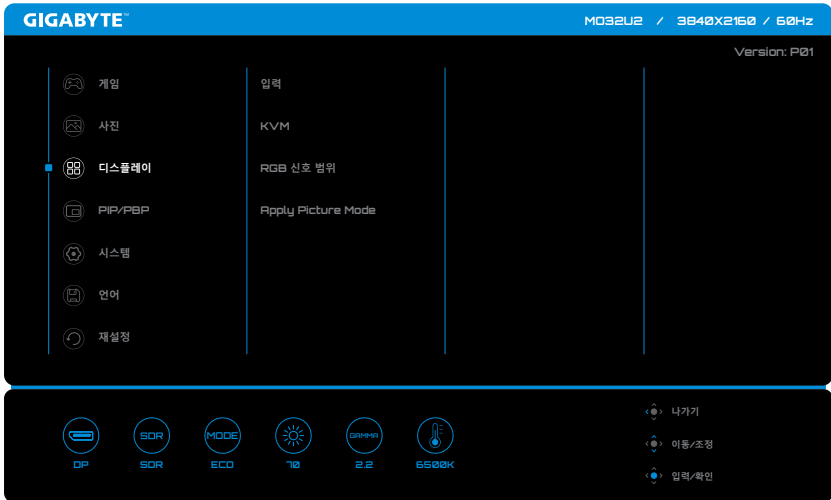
GIGABYTE

M032U2 / 3840X2160 / 60Hz

Version: P01

게임
사진
디스플레이
PIP/PBP
시스템
언어
재설정

입력
KVM
RGB 신호 범위
Apply Picture Mode

SDR MODE GAMMA

DP SDR ECO 70 2.2 6500K

나가기
이동/조정
입력/확인